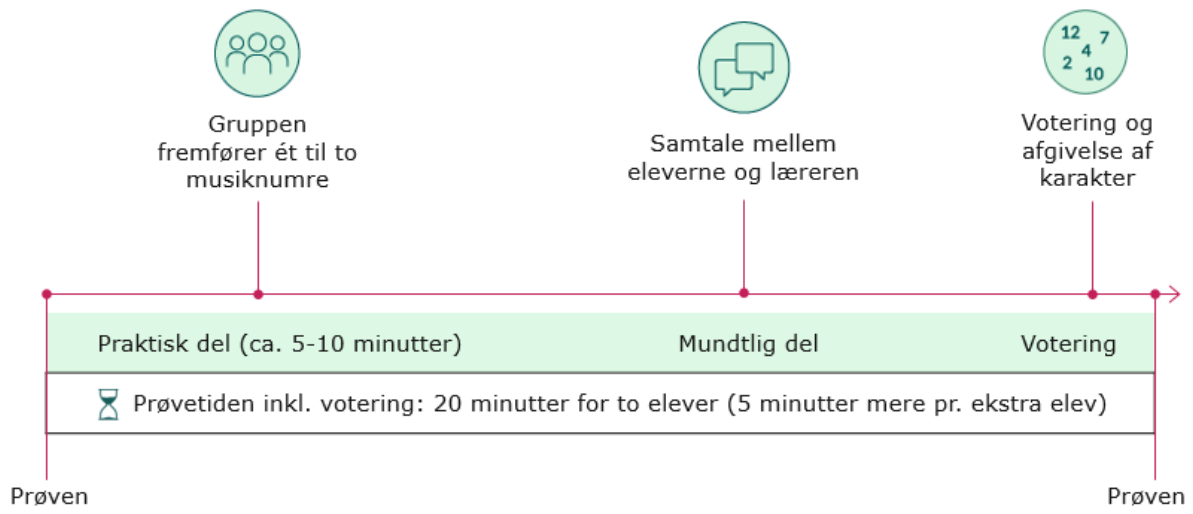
12 7
4
2 10

Gruppen fremfører ét til to musiknumre

Samtale mellem eleverne og læreren

Votering og afgivelse af karakter

Praktisk del (ca. 5-10 minutter)

Mundtlig del

Votering

Prøvetiden inkl. votering: 20 minutter for to elever (5 minutter mere pr. ekstra elev)

Prøven

Prøven